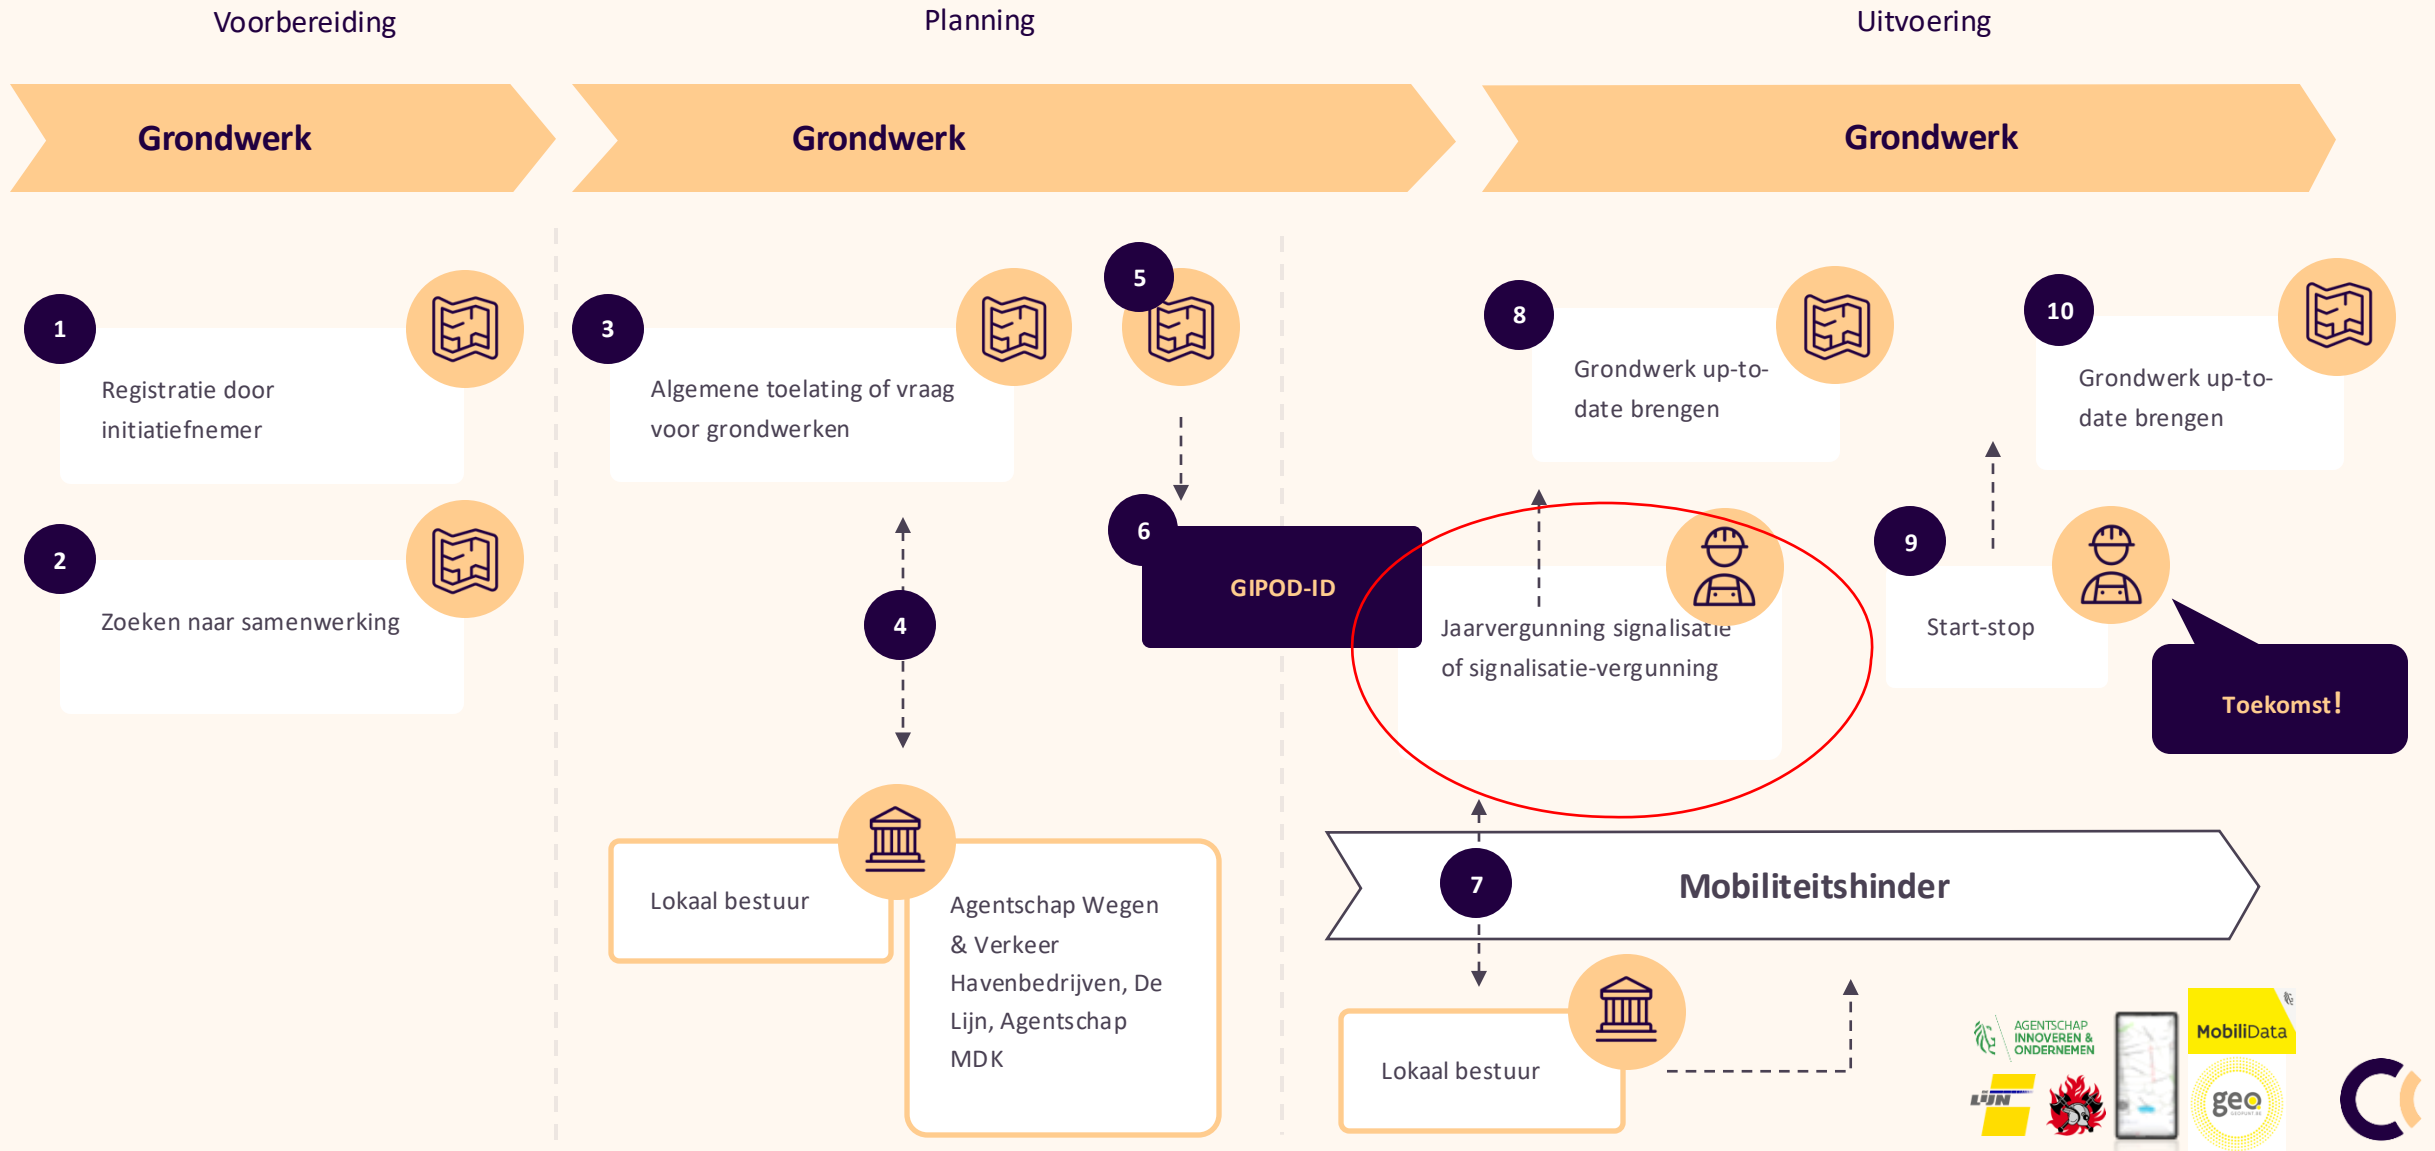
Voorbereiding

Planning

Uitvoering

Grondwerk

Grondwerk

Grondwerk

1

Registratie door initiatiefnemer

2

Zoeken naar samenwerking

3

Algemene toelating of vraag voor grondwerken

5

4

6

GIPOD-ID

Lokaal bestuur

Agentschap Wegen & Verkeer Havenbedrijven, De Lijn, Agentschap MDK

8

Grondwerk up-to-date brengen

10

Grondwerk up-to-date brengen

Jaarvergunning signalisatie of signalisatie-vergunning

9

Start-stop

Toekomst!

7

Mobiliteitshinder

Lokaal bestuur

AGENTSCHAP INNOVEREN & ONDERNEMEN

MobiliData

LIJN

geo